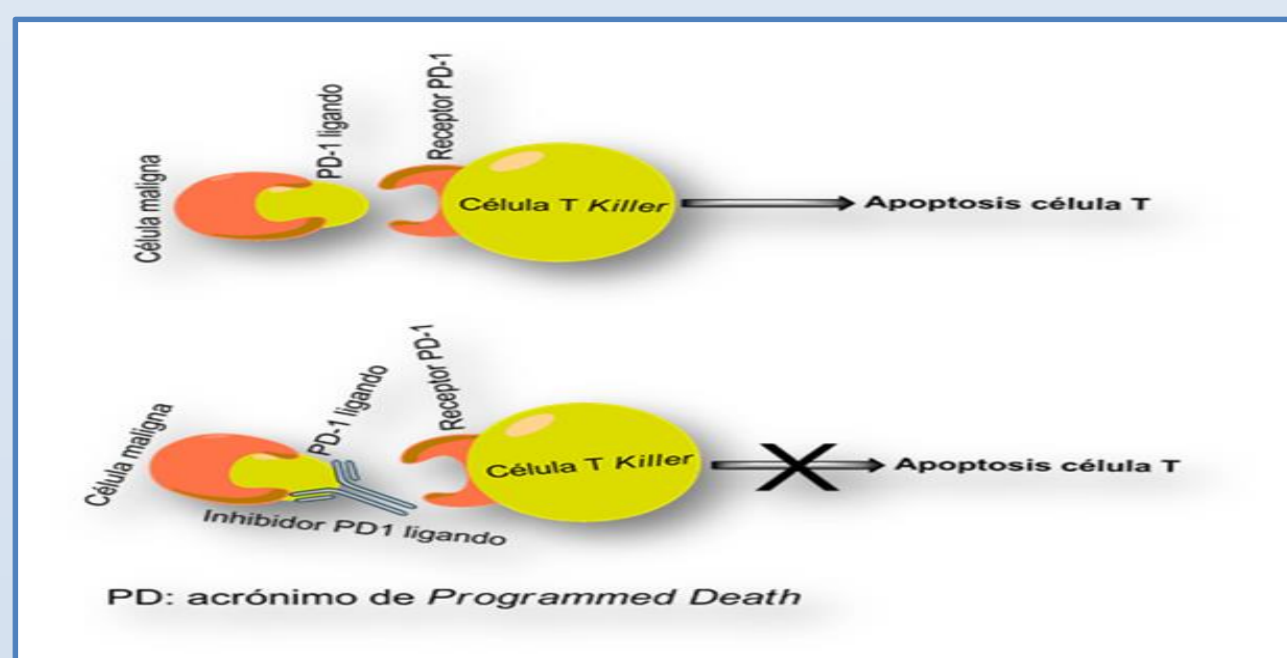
Célula maligna
PD-1 ligando
Receptor PD-1
Célula T *Killer*
Apoptosis célula T

Célula maligna
PD-1 ligando
Receptor PD-1
Célula T Killer
Apoptosis célula T
Inhibidor PD1 ligando

PD: acrónimo de *Programmed Death*